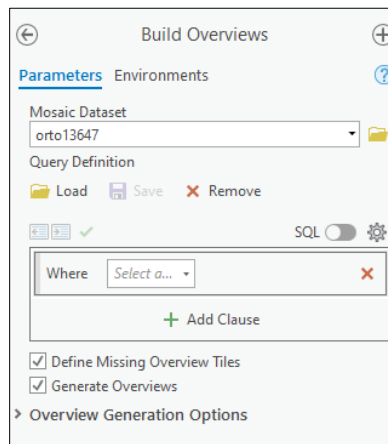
Build Overviews

Parameters Environments

Mosaic Dataset

orto13647

Query Definition

Load Save Remove

SQL

Where Select a...

Add Clause

Define Missing Overview Tiles

Generate Overviews

Overview Generation Options